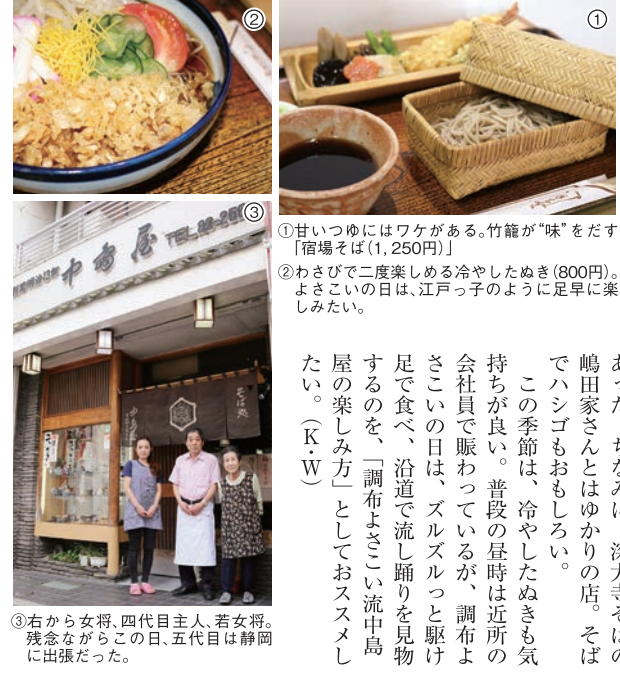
②

①

③

TEL 82-28

中島屋

①甘いつゆにはワケがある。竹籠が"味"をだす「宿場そば（1,250円）」

②わさびで二度楽しめる冷やしたぬき（800円）。よさこいの日は、江戸っ子のように足早に楽しみたい。

あった。ちなみに、深大寺そばの嶋田家さんとはゆかりの店。そばでハシゴもおもしろい。

この季節は、冷やしたぬきも気持ちが良い。普段の昼時は近所の会社員で賑わっているが、調布よさこいの日は、ズルズルっと駆け足で食べ、沿道で流し踊りを見物するのを、「調布よさこい流中島屋の楽しみ方」としておスメしたい。（K・W）

③右から女将、四代目主人、若女将。残念ながらこの日、五代目は静岡に出張だった。